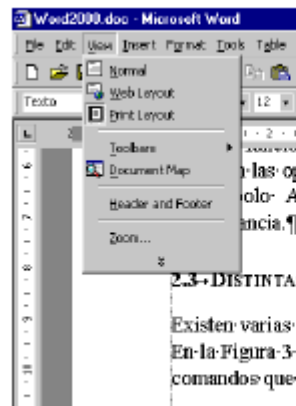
Word2000.doc - Microsoft Word

File Edit View Insert Format Tools Table

Texto

12

Normal
Web Layout
Print Layout

Toolbars
Document Map

Header and Footer

Zoom...

n·las·o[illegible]
bolo· A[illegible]
ancia.¶

2.3.·DISTINTA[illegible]

Existen·varias·
En·la·Figura·3·
comandos·que·